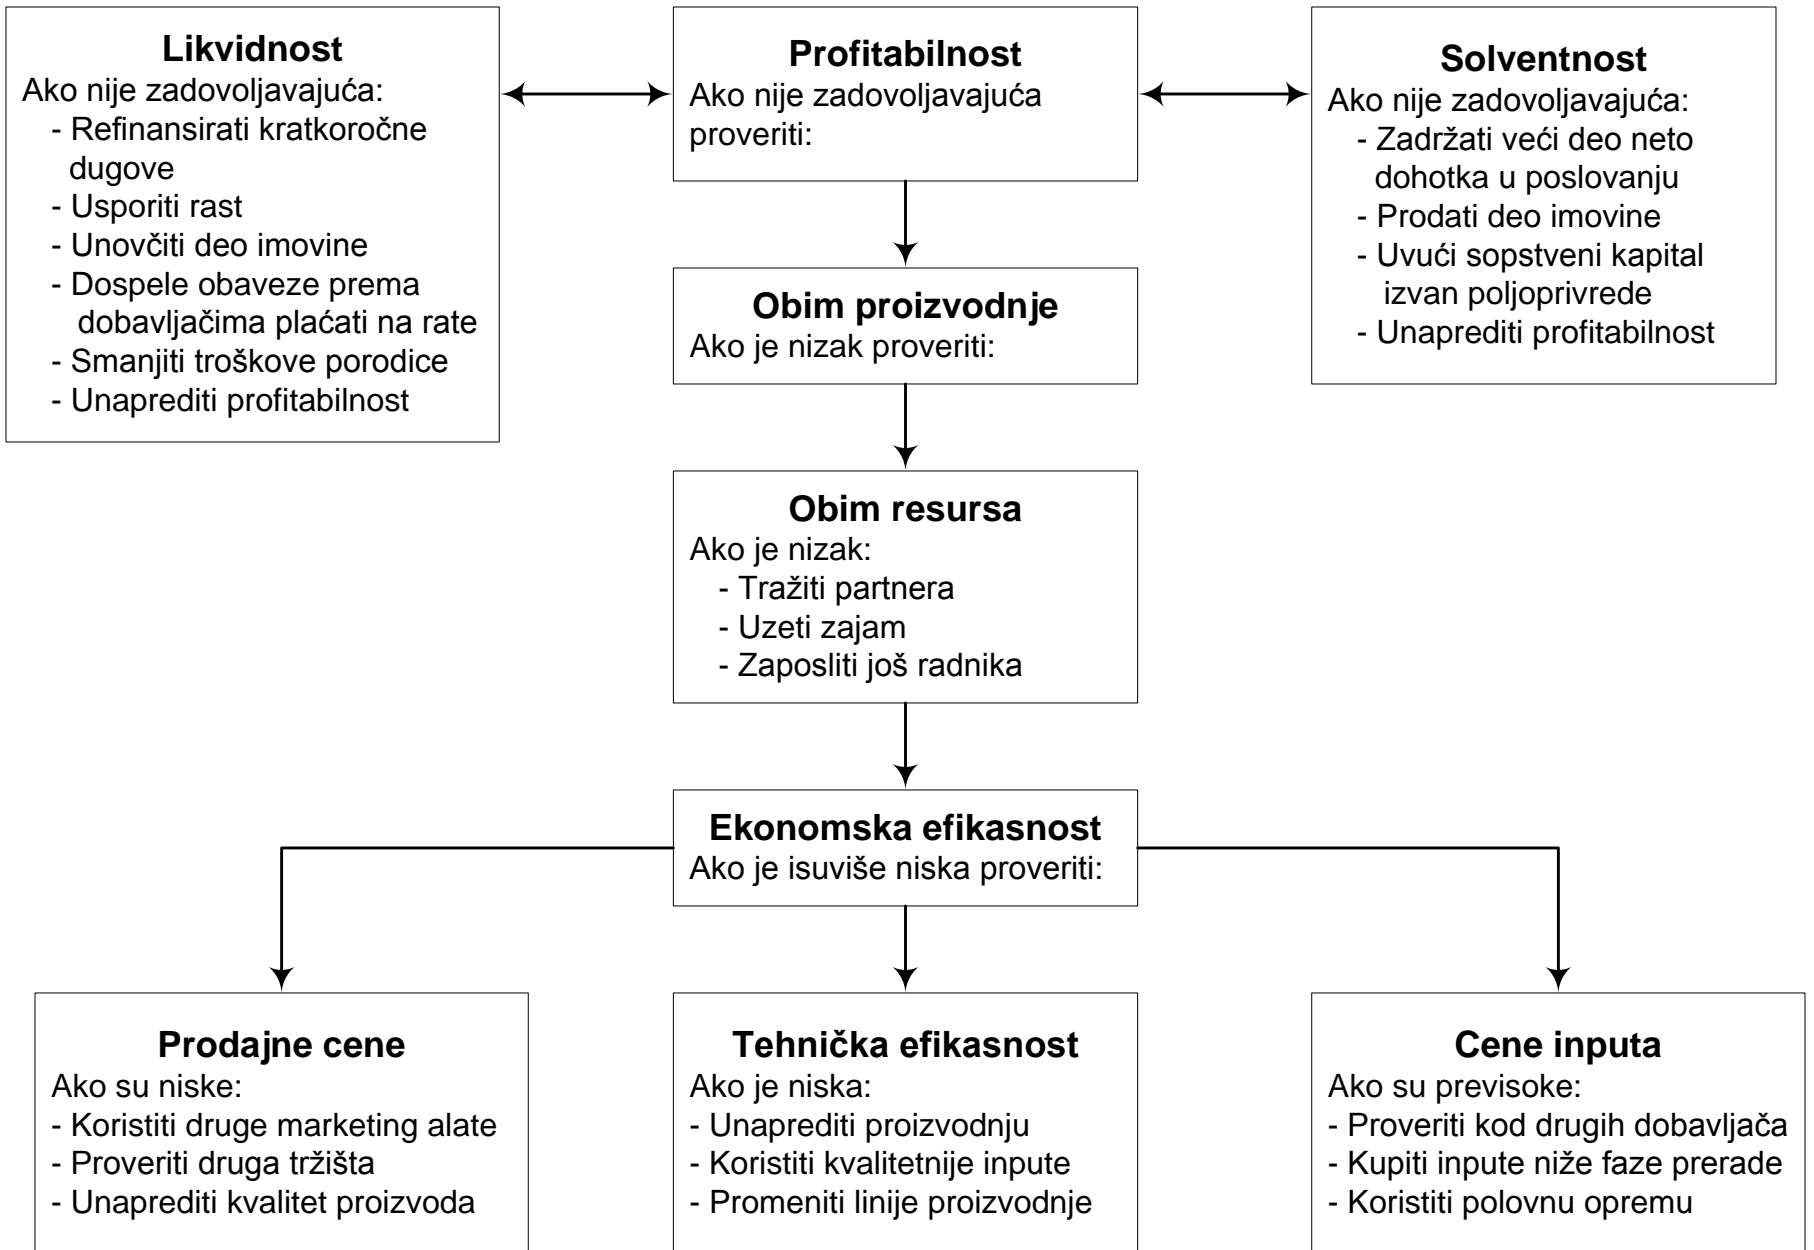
**Likvidnost**
Ako nije zadovoljavajuća:
- Refinansirati kratkoročne dugove
- Usporiti rast
- Unovčiti deo imovine
- Dospele obaveze prema dobavljačima plaćati na rate
- Smanjiti troškove porodice
- Unaprediti profitabilnost

**Profitabilnost**
Ako nije zadovoljavajuća proveriti:

**Solventnost**
Ako nije zadovoljavajuća:
- Zadržati veći deo neto dohotka u poslovanju
- Prodati deo imovine
- Uvući sopstveni kapital izvan poljoprivrede
- Unaprediti profitabilnost

**Obim proizvodnje**
Ako je nizak proveriti:

**Obim resursa**
Ako je nizak:
- Tražiti partnera
- Uzeti zajam
- Zaposliti još radnika

**Ekonomska efikasnost**
Ako je isuviše niska proveriti:

**Prodajne cene**
Ako su niske:
- Koristiti druge marketing alate
- Proveriti druga tržišta
- Unaprediti kvalitet proizvoda

**Tehnička efikasnost**
Ako je niska:
- Unaprediti proizvodnju
- Koristiti kvalitetnije inpute
- Promeniti linije proizvodnje

**Cene inputa**
Ako su previsoke:
- Proveriti kod drugih dobavljača
- Kupiti inpute niže faze prerade
- Koristiti polovnu opremu